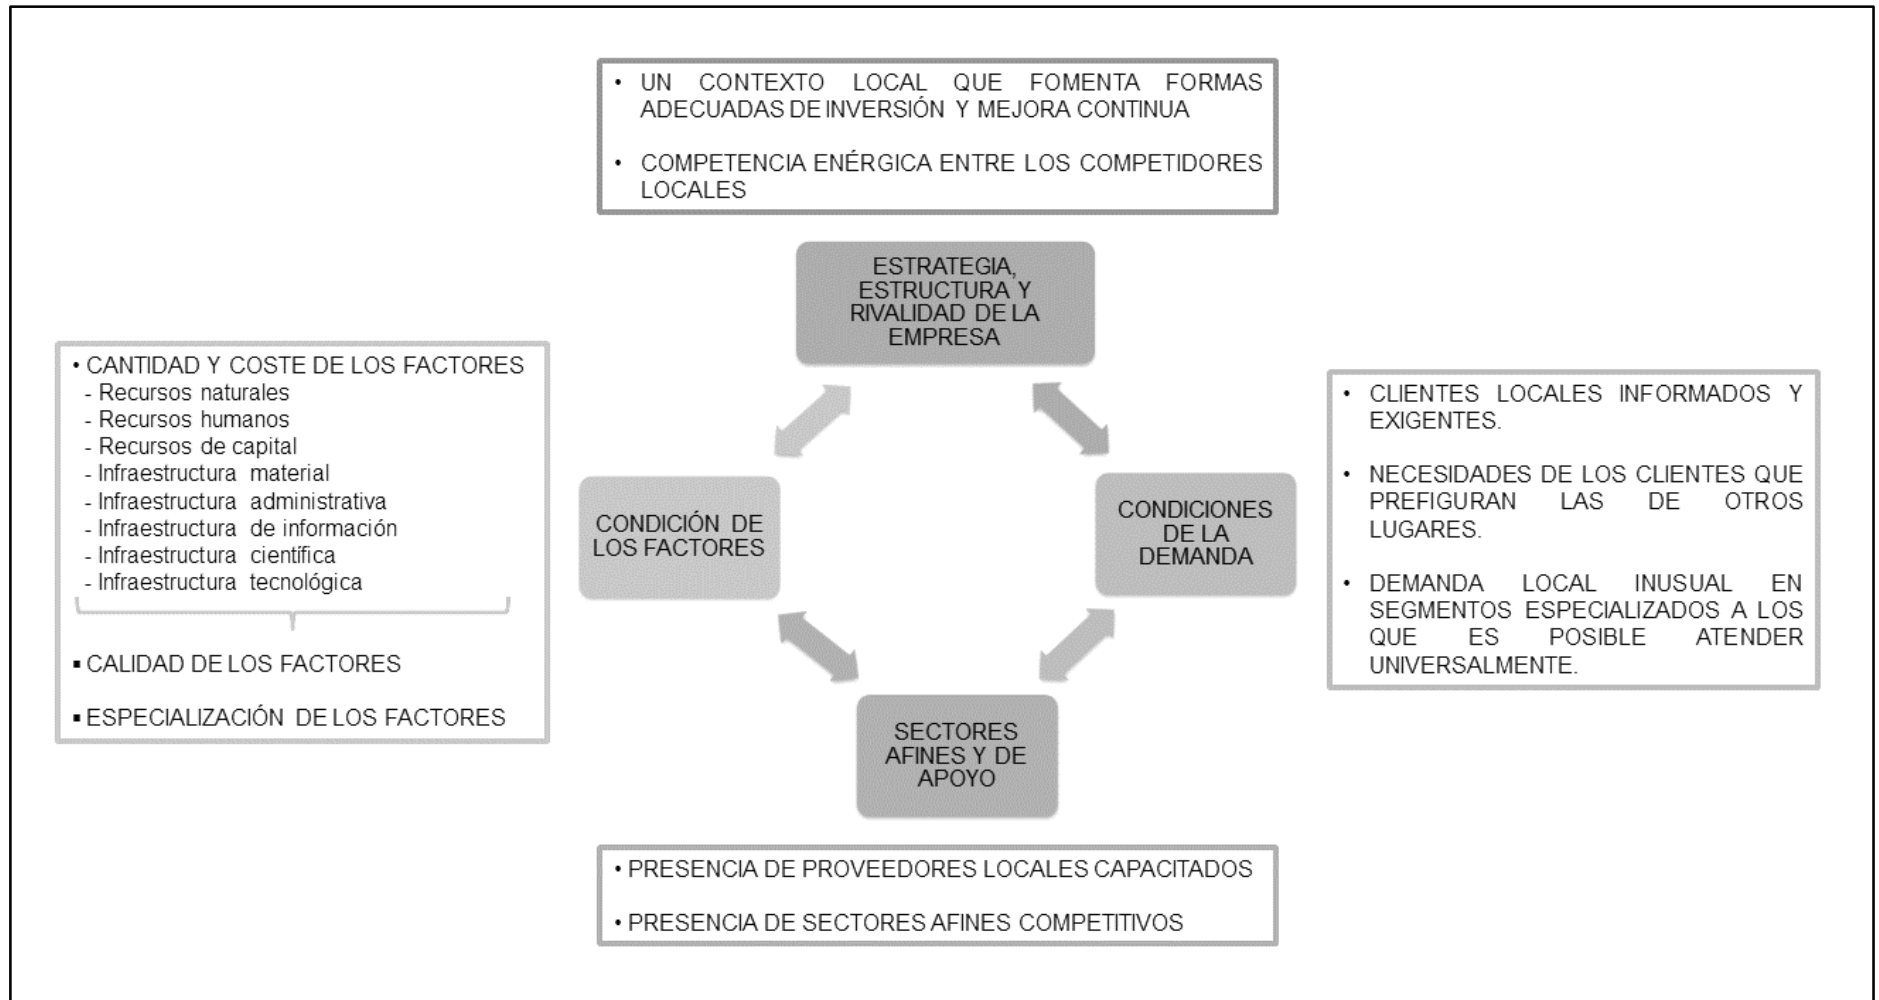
• UN CONTEXTO LOCAL QUE FOMENTA FORMAS ADECUADAS DE INVERSIÓN Y MEJORA CONTINUA

• COMPETENCIA ENÉRGICA ENTRE LOS COMPETIDORES LOCALES

ESTRATEGIA, ESTRUCTURA Y RIVALIDAD DE LA EMPRESA

• CANTIDAD Y COSTE DE LOS FACTORES
- Recursos naturales
- Recursos humanos
- Recursos de capital
- Infraestructura material
- Infraestructura administrativa
- Infraestructura de información
- Infraestructura científica
- Infraestructura tecnológica

▪ CALIDAD DE LOS FACTORES

▪ ESPECIALIZACIÓN DE LOS FACTORES

CONDICIÓN DE LOS FACTORES

CONDICIONES DE LA DEMANDA

• CLIENTES LOCALES INFORMADOS Y EXIGENTES.

• NECESIDADES DE LOS CLIENTES QUE PREFIGURAN LAS DE OTROS LUGARES.

• DEMANDA LOCAL INUSUAL EN SEGMENTOS ESPECIALIZADOS A LOS QUE ES POSIBLE ATENDER UNIVERSALMENTE.

SECTORES AFINES Y DE APOYO

• PRESENCIA DE PROVEEDORES LOCALES CAPACITADOS

• PRESENCIA DE SECTORES AFINES COMPETITIVOS